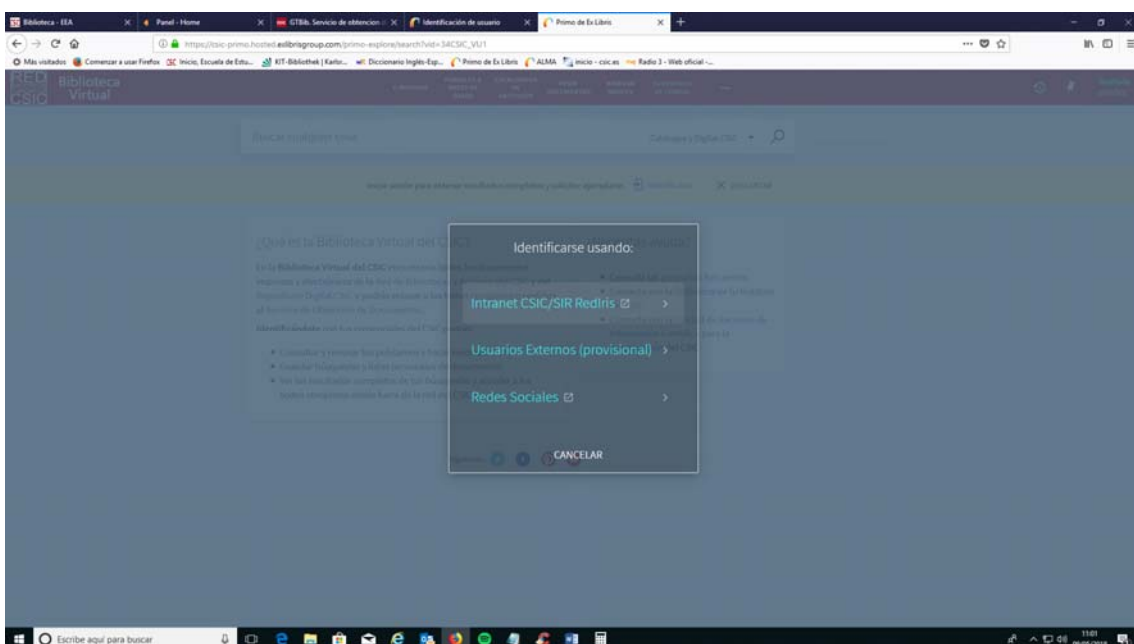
Biblioteca - EEA | Panel - Home | GTBib. Servicio de obtencion | Identificación de usuario | Primo de Ex Libris

https://csic-primo.hosted.exlibrisgroup.com/primo-explore/search?vid=34CSIC_VU1

Más visitados | Comenzar a usar Firefox | Inicio, Escuela de Estu... | KIT-Bibliothek | Karlsr... | Diccionario Inglés-Esp... | Primo de Ex Libris | ALMA | inicio - csic.es | Radio 3 - Web oficial -...

RED CSIC Biblioteca Virtual

Buscar cualquier cosa

Catálogo y Digital CSIC

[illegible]

¿Qué es la Biblioteca Virtual del CSIC?

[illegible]

Identificarse usando:

Intranet CSIC/SIR RedIris

Usuarios Externos (provisional)

Redes Sociales

CANCELAR

Escribe aquí para buscar

11:01